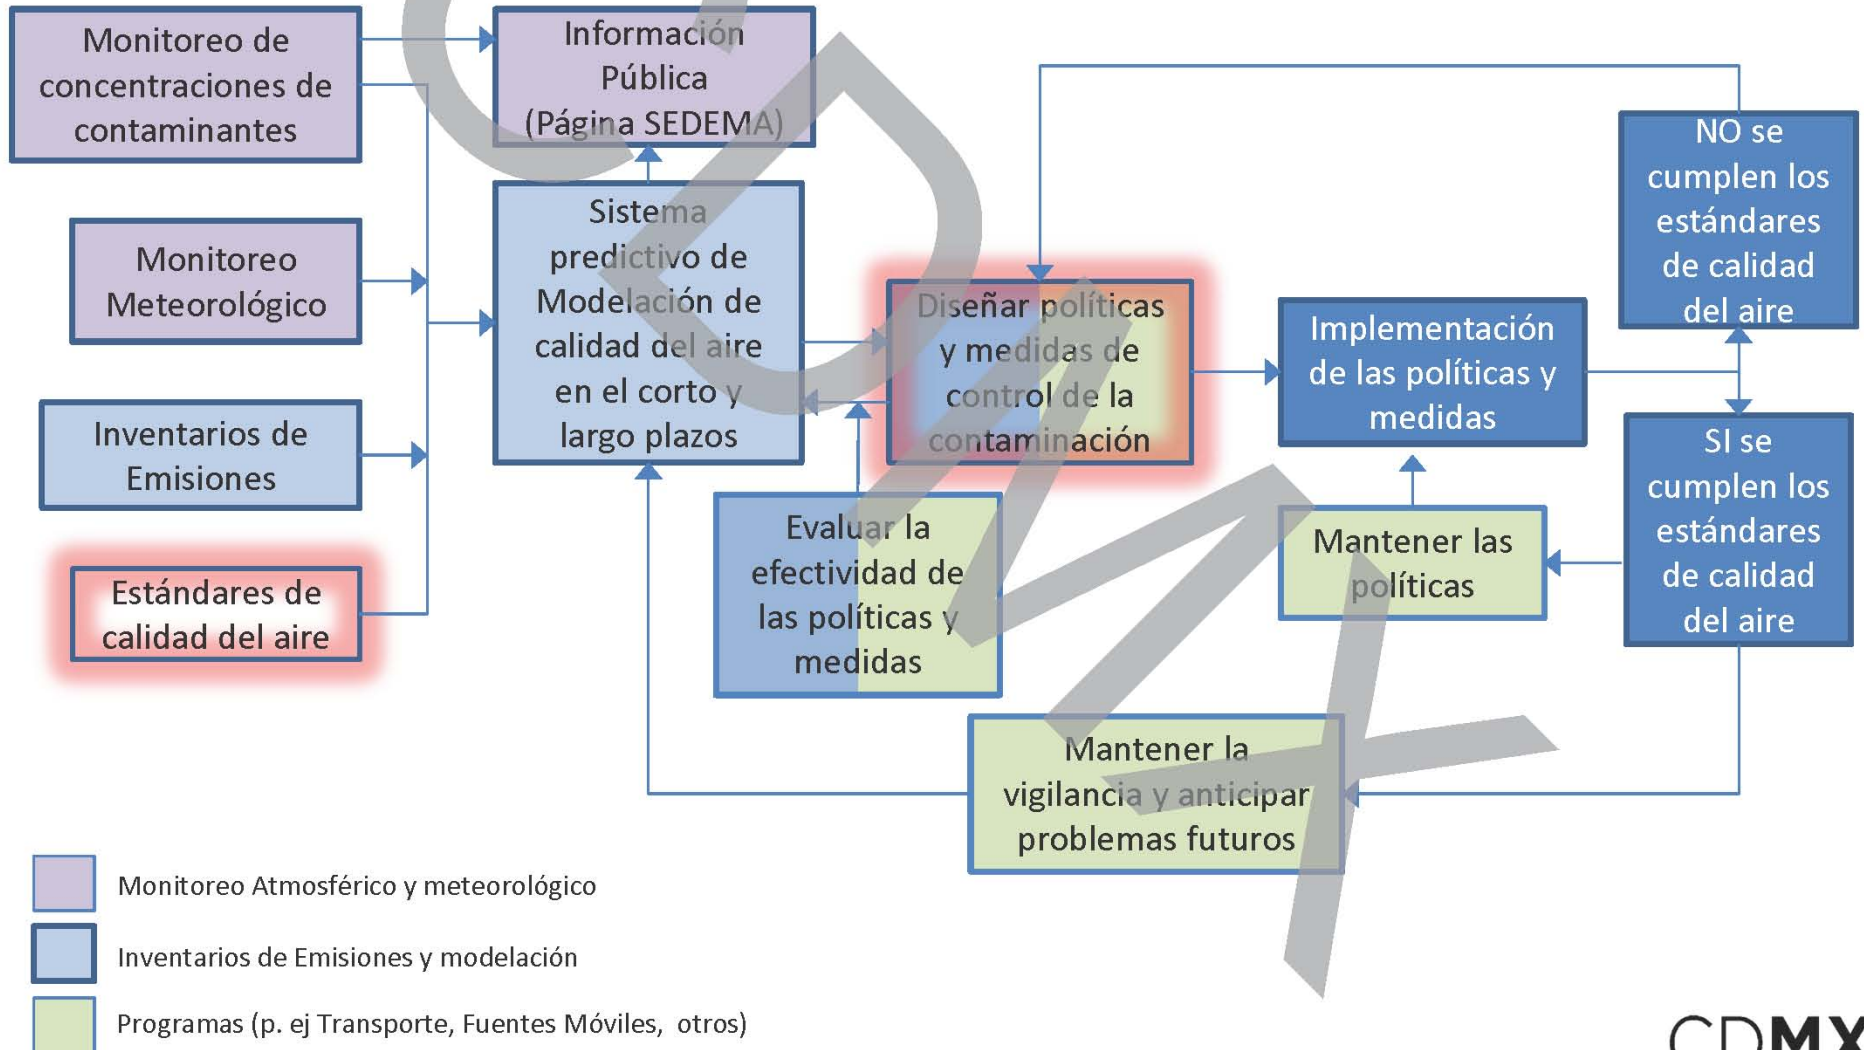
Monitoreo de concentraciones de contaminantes

Información Pública (Página SEDEMA)

Monitoreo Meteorológico

Sistema predictivo de Modelación de calidad del aire en el corto y largo plazos

Inventarios de Emisiones

Estándares de calidad del aire

Diseñar políticas y medidas de control de la contaminación

Implementación de las políticas y medidas

NO se cumplen los estándares de calidad del aire

SI se cumplen los estándares de calidad del aire

Evaluar la efectividad de las políticas y medidas

Mantener las políticas

Mantener la vigilancia y anticipar problemas futuros

Monitoreo Atmosférico y meteorológico

Inventarios de Emisiones y modelación

Programas (p. ej Transporte, Fuentes Móviles, otros)

CDMX